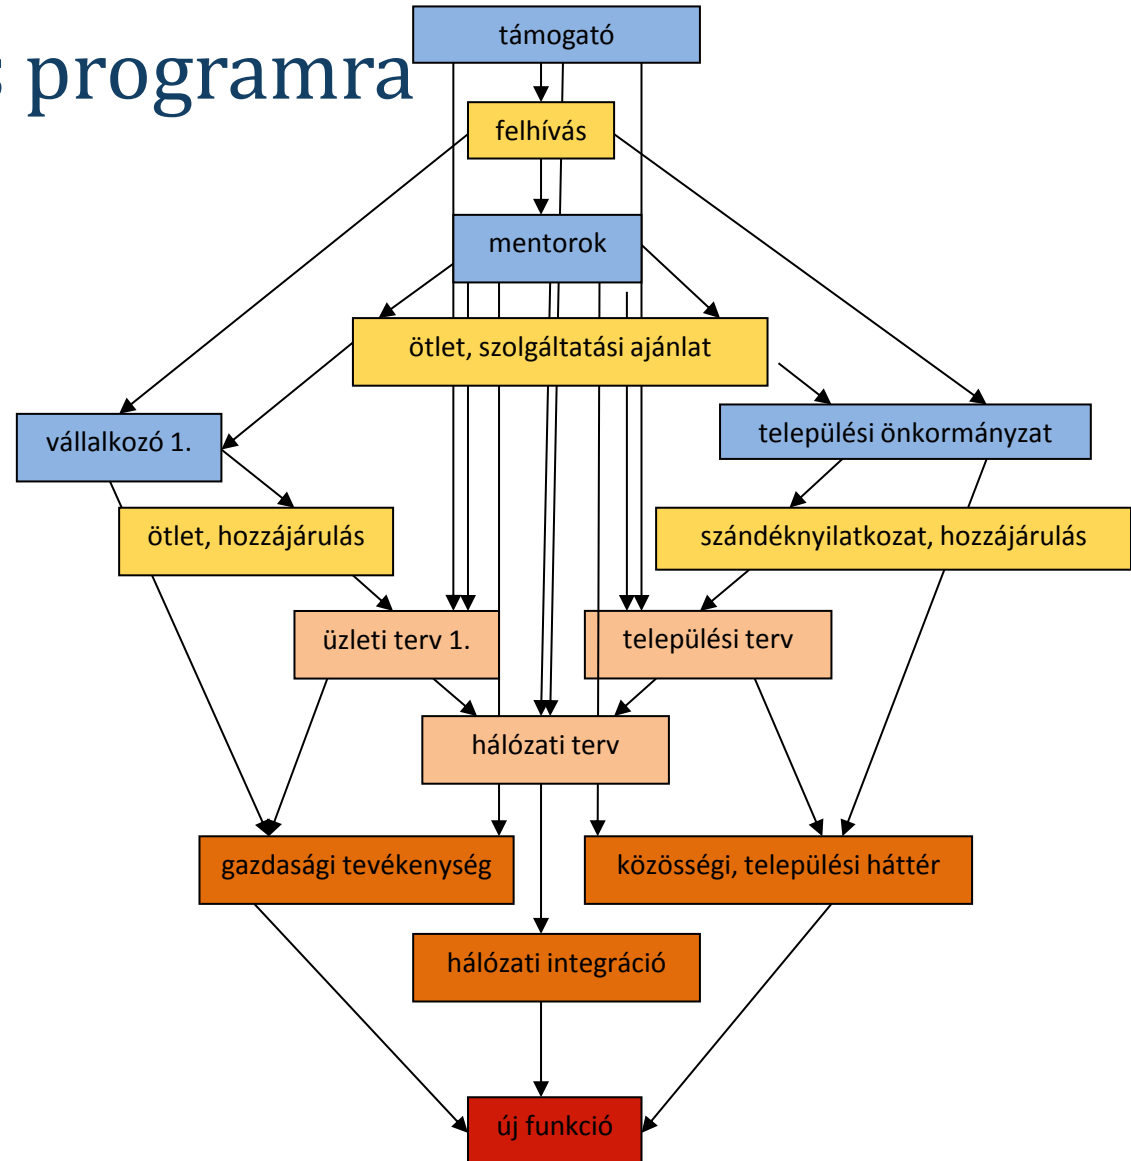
programra

támogató

felhívás

mentorok

ötlet, szolgáltatási ajánlat

vállalkozó 1.

települési önkormányzat

ötlet, hozzájárulás

szándéknyilatkozat, hozzájárulás

üzleti terv 1.

települési terv

hálózati terv

gazdasági tevékenység

közösségi, települési háttér

hálózati integráció

új funkció